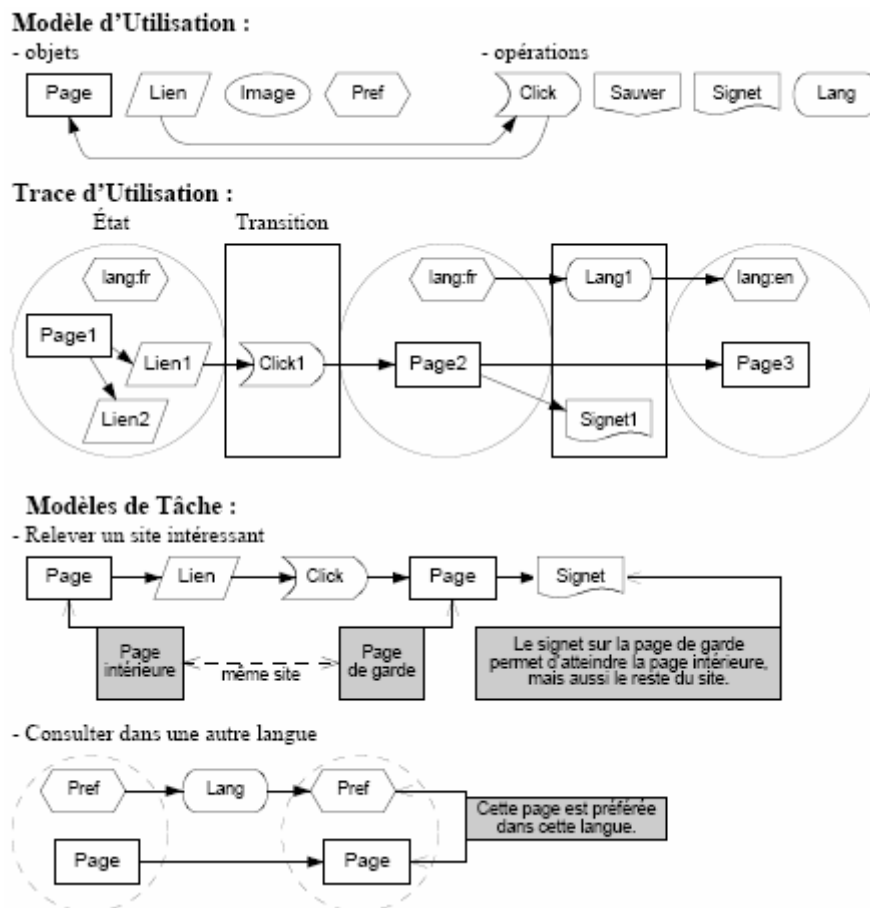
Modèle d'Utilisation :
- objets
- opérations

Page
Lien
Image
Pref
Click
Sauver
Signet
Lang

Trace d'Utilisation :
État
Transition

lang:fr
Page1
Lien1
Lien2
Click1
lang:fr
Page2
Lang1
Signet1
lang:en
Page3

Modèles de Tâche :
- Relever un site intéressant

Page
Lien
Click
Page
Signet
Page intérieure
même site
Page de garde
Le signet sur la page de garde permet d'atteindre la page intérieure, mais aussi le reste du site.

- Consulter dans une autre langue

Pref
Lang
Pref
Cette page est préférée dans cette langue.
Page
Page